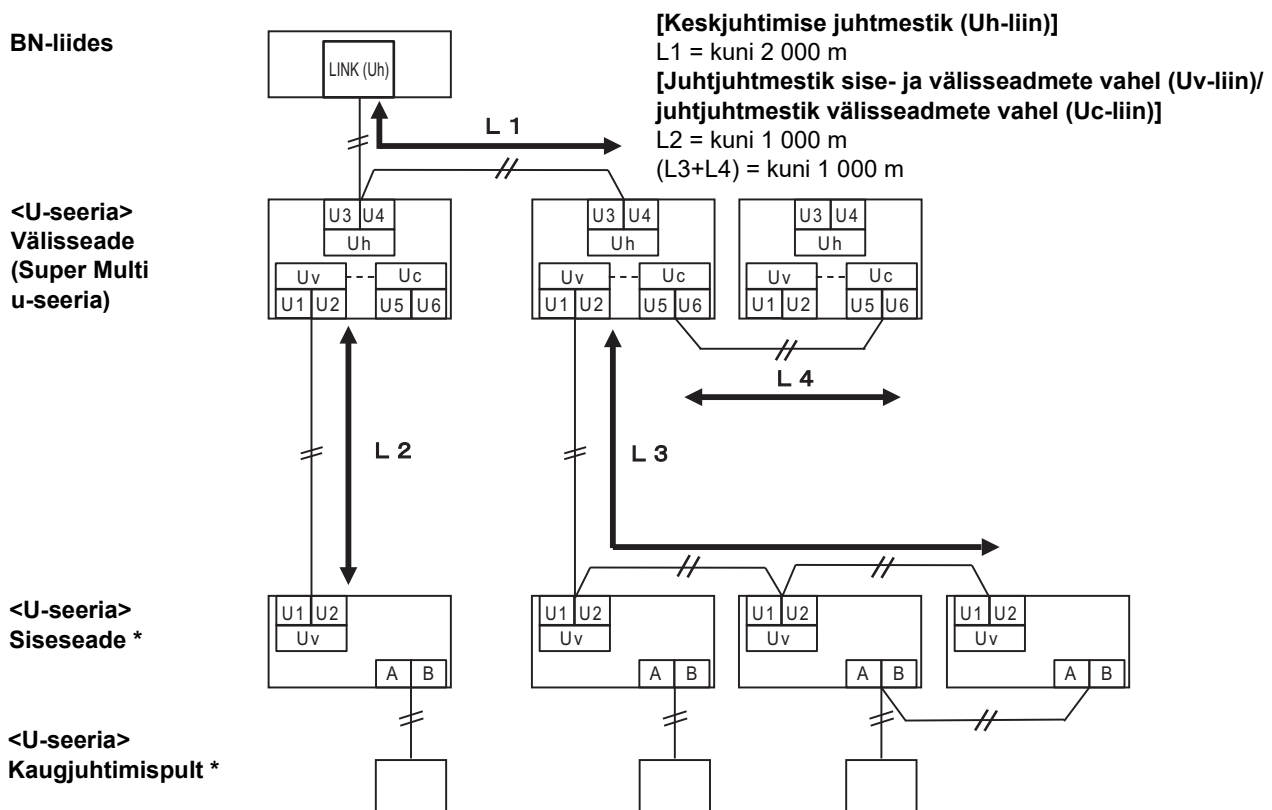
**[Keskjuhtimise juhtmestik (Uh-liin)]**
L1 = kuni 2 000 m
**[Juhtjuhtmestik sise- ja välisseadmete vahel (Uv-liin)/ juhtjuhtmestik välisseadmete vahel (Uc-liin)]**
L2 = kuni 1 000 m
(L3+L4) = kuni 1 000 m

**BN-liides**

LINK (Uh)

L 1

**<U-seeria> Välisseade (Super Multi u-seeria)**

U3 U4
Uh
Uv
Uc
U1 U2
U5 U6

U3 U4
Uh
Uv
Uc
U1 U2
U5 U6

U3 U4
Uh
Uv
Uc
U1 U2
U5 U6

L 4

L 2

L 3

**<U-seeria> Siseseade \***

U1 U2
Uv
A B

U1 U2
Uv
A B

U1 U2
Uv
A B

U1 U2
Uv
A B

**<U-seeria> Kaugjuhtimispult \***